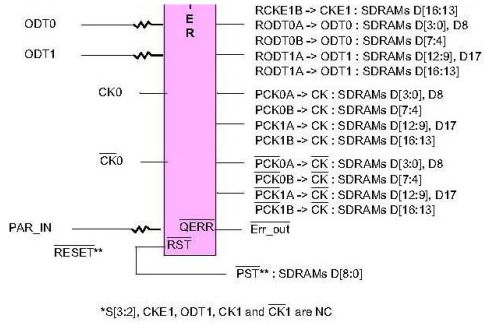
ODT0

ODT1

CK0

$\overline{CK0}$

PAR_IN

$\overline{RESET}$**

E
R

$\overline{QERR}$

$\overline{RST}$

RCKE1B -> CKE1 : SDRAMs D[16:13]
RODT0A -> ODT0 : SDRAMs D[3:0], D8
RODT0B -> ODT0 : SDRAMs D[7:4]
RODT1A -> ODT1 : SDRAMs D[12:9], D17
RODT1A -> ODT1 : SDRAMs D[16:13]

PCK0A -> CK : SDRAMs D[3:0], D8
PCK0B -> CK : SDRAMs D[7:4]
PCK1A -> CK : SDRAMs D[12:9], D17
PCK1B -> CK : SDRAMs D[16:13]

$\overline{PCK0A}$ -> $\overline{CK}$ : SDRAMs D[3:0], D8
$\overline{PCK0B}$ -> $\overline{CK}$ : SDRAMs D[7:4]
$\overline{PCK1A}$ -> $\overline{CK}$ : SDRAMs D[12:9], D17
$\overline{PCK1B}$ -> $\overline{CK}$ : SDRAMs D[16:13]

$\overline{Err\_out}$

$\overline{PST}$** : SDRAMs D[8:0]

*S[3:2], CKE1, ODT1, CK1 and $\overline{CK1}$ are NC